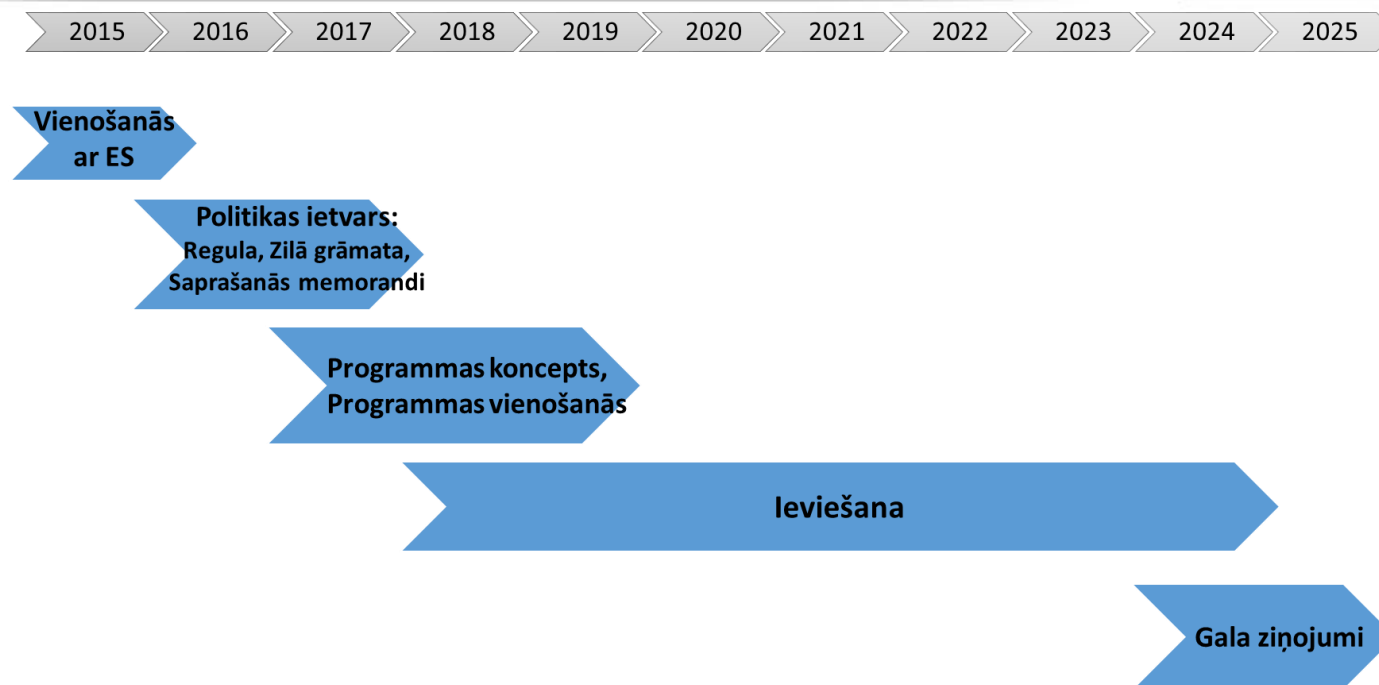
2015 2016 2017 2018 2019 2020 2021 2022 2023 2024 2025

Vienošanās ar ES

Politikas ietvars:
Regula, Zilā grāmata, Saprašanās memorandi

Programmas koncepts, Programmas vienošanās

Ieviešana

Gala ziņojumi